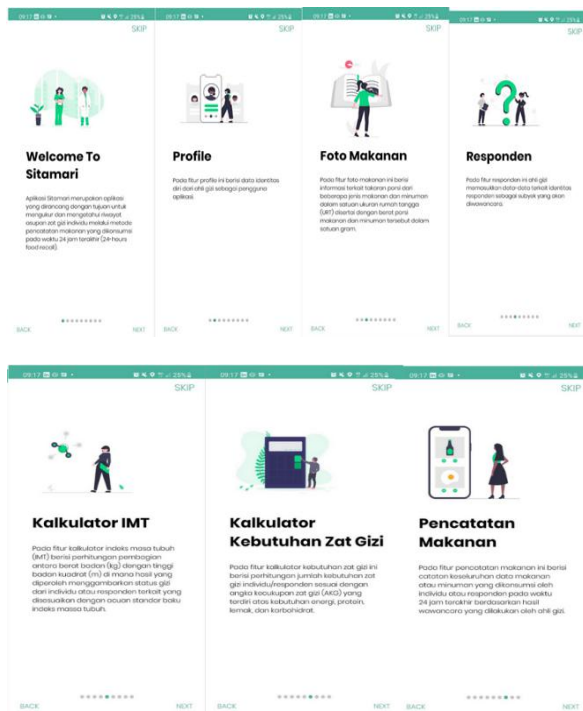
09:17 29%

SKIP

Welcome To Sitamari

Aplikasi Sitamari merupakan aplikasi yang dirancang dengan tujuan untuk mengukur dan mengetahui riwayat asupan zat gizi individu melalui metode pencatatan makanan yang dikonsumsi pada waktu 24 jam terakhir (24-hours food recall).

BACK NEXT

09:17 29%

SKIP

Profile

Pada fitur profile ini berisi data identitas diri dari ahli gizi sebagai pengguna aplikasi.

BACK NEXT

09:17 29%

SKIP

Foto Makanan

Pada fitur foto makanan ini berisi informasi terkait takaran porsi dari beberapa jenis makanan dan minuman dalam satuan ukuran rumah tangga (URT) disertai dengan berat porsi makanan dan minuman tersebut dalam satuan gram.

BACK NEXT

09:17 29%

SKIP

Responden

Pada fitur responden ini ahli gizi memasukkan data-data terkait identitas responden sebagai subyek yang akan diwawancarai.

BACK NEXT

09:17 29%

SKIP

Kalkulator IMT

Pada fitur kalkulator indeks masa tubuh (IMT) berisi perhitungan pembagian antara berat badan (kg) dengan tinggi badan kuadrat (m) di mana hasil yang diperoleh menggambarkan status gizi dari individu atau responden terkait yang disesuaikan dengan acuan standar baku indeks massa tubuh.

BACK NEXT

09:17 29%

SKIP

Kalkulator Kebutuhan Zat Gizi

Pada fitur kalkulator kebutuhan zat gizi ini berisi perhitungan jumlah kebutuhan zat gizi individu/responden sesuai dengan angka kecukupan zat gizi (AKG) yang terdiri atas kebutuhan energi, protein, lemak, dan karbohidrat.

BACK NEXT

09:17 29%

SKIP

Pencatatan Makanan

Pada fitur pencatatan makanan ini berisi catatan keseluruhan data makanan atau minuman yang dikonsumsi oleh individu atau responden pada waktu 24 jam terakhir berdasarkan hasil wawancara yang dilakukan oleh ahli gizi.

BACK NEXT